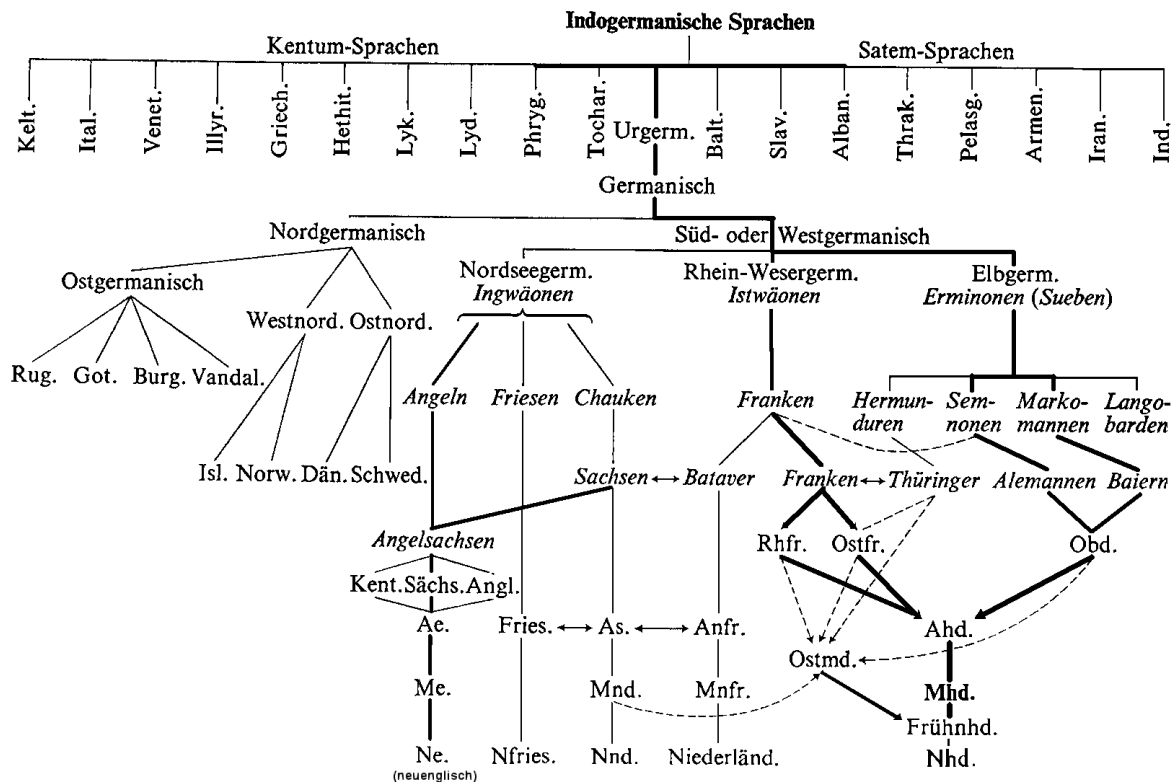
**Indogermanische Sprachen**

Kentum-Sprachen

Satem-Sprachen

Kelt. Ital. Venet. Illyr. Griech. Hethit. Lyk. Lyd. Phryg. Tochar. Urgerm. Balt. Slav. Alban. Thrak. Pelasg. Armen. Iran. Ind.

Germanisch

Nordgermanisch

Süd- oder Westgermanisch

Ostgermanisch

Westnord. Ostnord.

Rug. Got. Burg. Vandal.

Isl. Norw. Dän. Schwed.

Nordseegerm. *Ingwäonen*

Rhein-Wesergerm. *Istwäonen*

Elbgerm. *Erminonen* (*Sueben*)

*Angeln* *Friesen* *Chauken*

*Franken*

*Hermunduren* *Semnonen* *Markomannen* *Langobarden*

*Sachsen* ↔ *Bataver*

*Franken* ↔ *Thüringer* *Alemannen* *Baiern*

*Angelsachsen*

Rhfr. Ostfr.

Obd.

Kent. Sächs. Angl.

Ae.

Fries. ↔ As. ↔ Anfr.

Ahd.

Ostmd.

Me.

Mnd.

Mnfr.

**Mhd.**

Frühnhd.

Ne. (neuenglisch)

Nfries.

Nnd.

Niederländ.

**Nhd.**